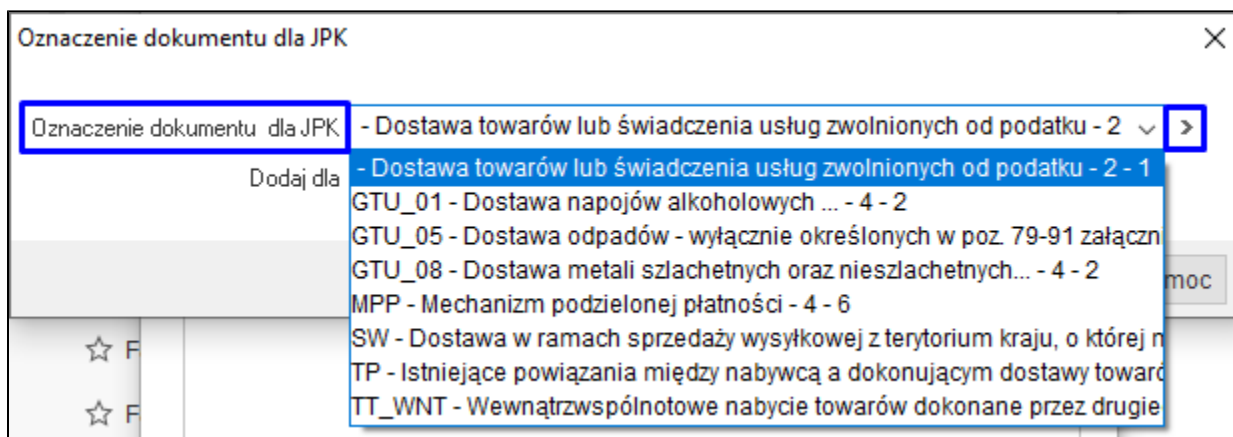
Oznaczenie dokumentu dla JPK

×

Oznaczenie dokumentu dla JPK

- Dostawa towarów lub świadczenia usług zwolnionych od podatku - 2

>

Dodaj dla

- Dostawa towarów lub świadczenia usług zwolnionych od podatku - 2 - 1
GTU_01 - Dostawa napojów alkoholowych ... - 4 - 2
GTU_05 - Dostawa odpadów - wyłącznie określonych w poz. 79-91 załączn
GTU_08 - Dostawa metali szlachetnych oraz nieszlachetnych... - 4 - 2
MPP - Mechanizm podzielonej płatności - 4 - 6
SW - Dostawa w ramach sprzedaży wysyłkowej z terytorium kraju, o której n
TP - Istniejące powiązania między nabywcą a dokonującym dostawy towaró
TT_WNT - Wewnątrzwspólnotowe nabycie towarów dokonane przez drugie

moc

F

F